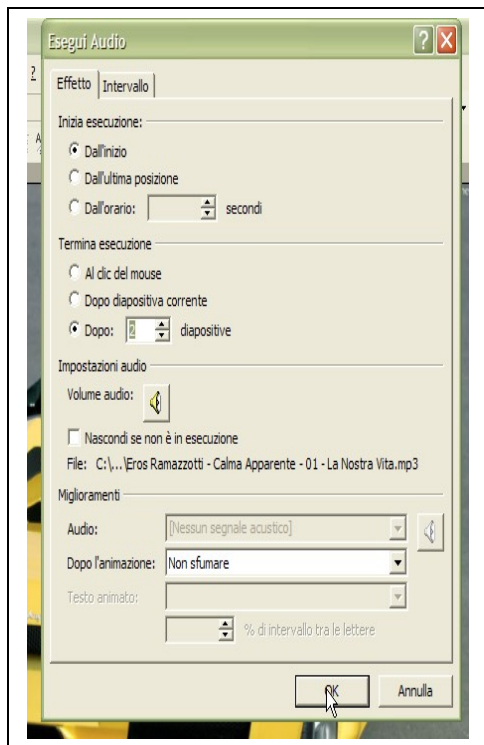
Esegui Audio

Effetto | Intervallo

Inizia esecuzione:

Dall'inizio

Dall'ultima posizione

Dall'orario: secondi

Termina esecuzione

Al clic del mouse

Dopo diapositiva corrente

Dopo: 2 diapositive

Impostazioni audio

Volume audio:

Nascondi se non è in esecuzione

File: C:\...\Eros Ramazzotti - Calma Apparente - 01 - La Nostra Vita.mp3

Miglioramenti

Audio: [Nessun segnale acustico]

Dopo l'animazione: Non sfumare

Testo animato:

% di intervallo tra le lettere

OK Annulla